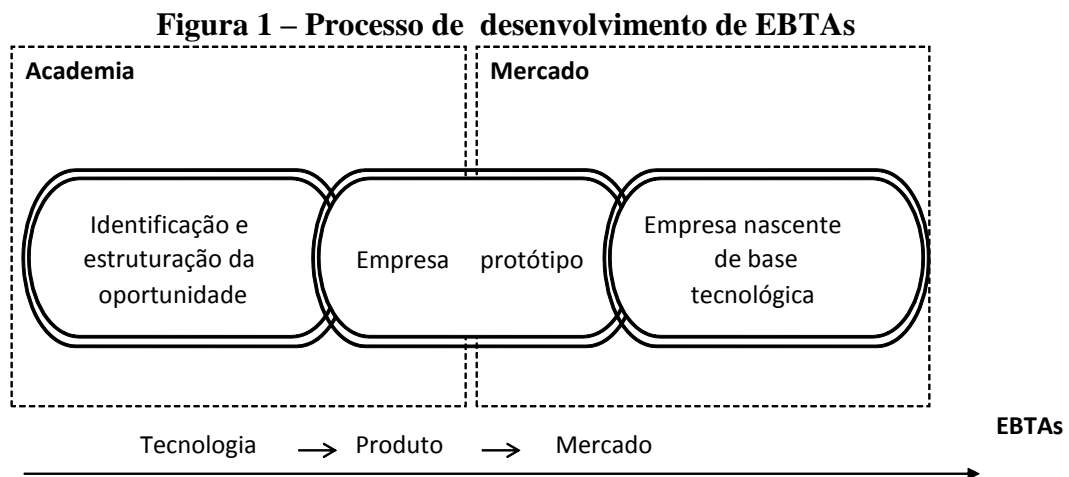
Figura 1 – Processo de desenvolvimento de EBTAs

Academia

Mercado

Identificação e estruturação da oportunidade

Empresa protótipo

Empresa nascente de base tecnológica

Tecnologia → Produto → Mercado

EBTAs